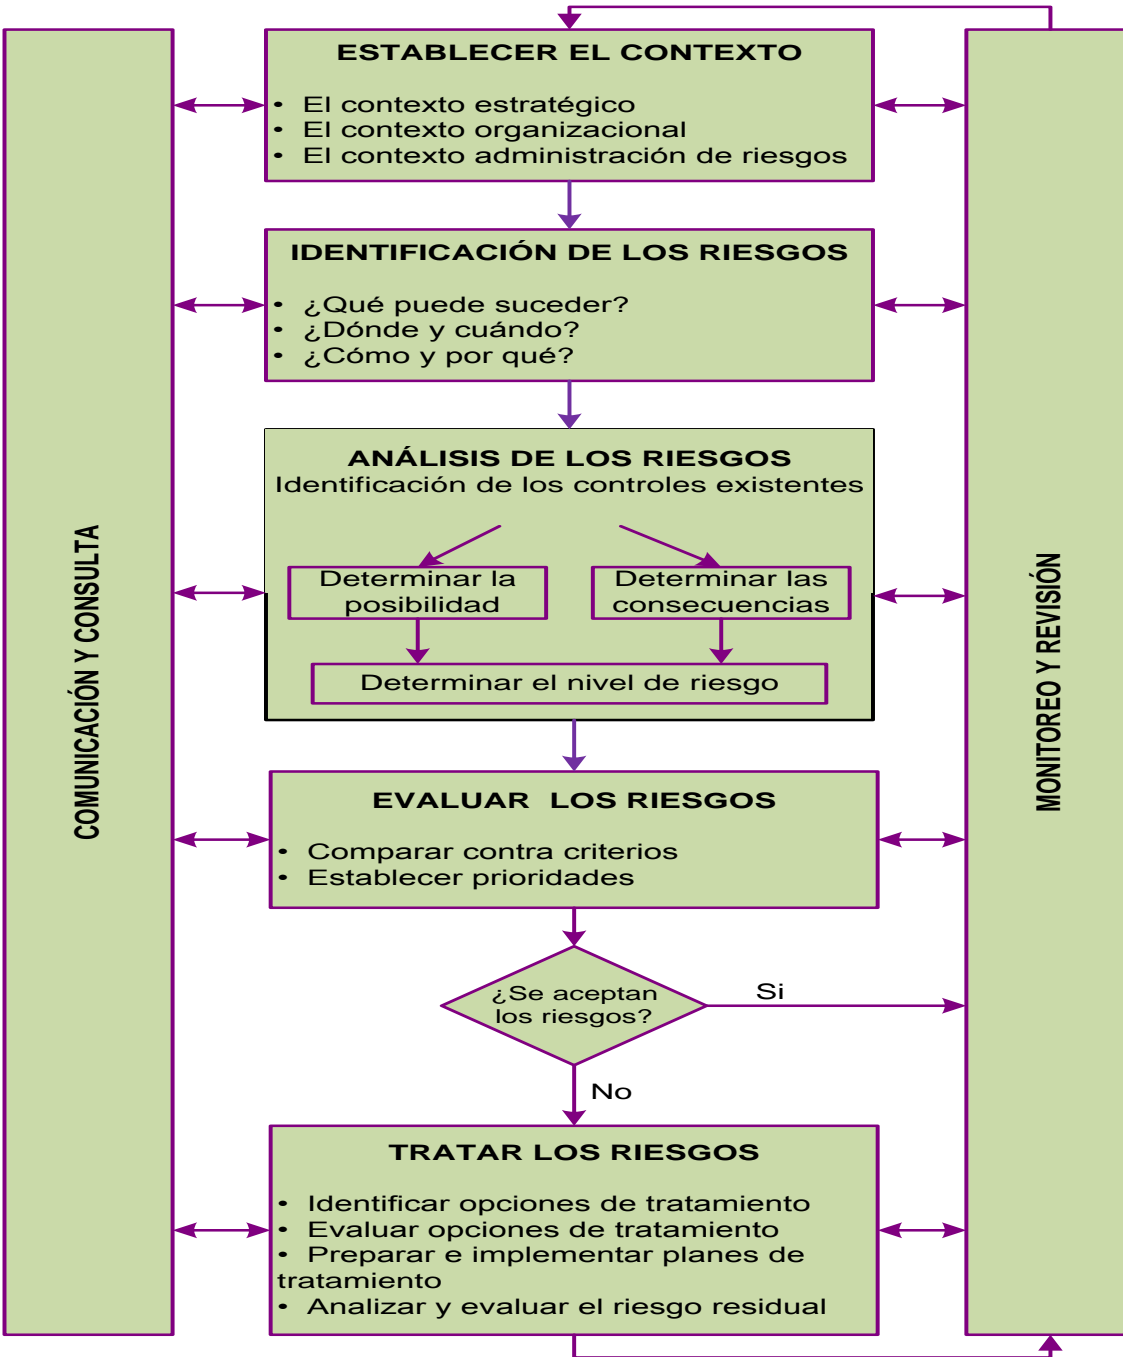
COMUNICACIÓN Y CONSULTA

ESTABLECER EL CONTEXTO

• El contexto estratégico
• El contexto organizacional
• El contexto administración de riesgos

IDENTIFICACIÓN DE LOS RIESGOS

• ¿Qué puede suceder?
• ¿Dónde y cuándo?
• ¿Cómo y por qué?

ANÁLISIS DE LOS RIESGOS
Identificación de los controles existentes

Determinar la posibilidad

Determinar las consecuencias

Determinar el nivel de riesgo

EVALUAR LOS RIESGOS

• Comparar contra criterios
• Establecer prioridades

¿Se aceptan los riesgos?

Si

No

TRATAR LOS RIESGOS

• Identificar opciones de tratamiento
• Evaluar opciones de tratamiento
• Preparar e implementar planes de tratamiento
• Analizar y evaluar el riesgo residual

MONITOREO Y REVISIÓN